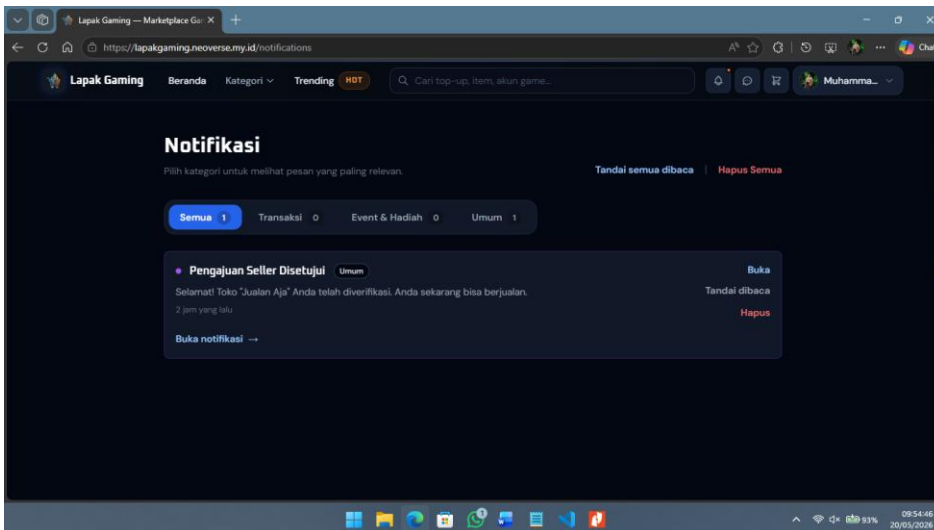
Lapak Gaming — Marketplace Gar ×
https://lapakgaming.neoverse.my.id/notifications
Chat

Lapak Gaming
Beranda
Kategori
Trending HOT
Cari top-up, item, akun game...
Muhamma...

Notifikasi
Pilih kategori untuk melihat pesan yang paling relevan.
Tandai semua dibaca | Hapus Semua

Semua 1
Transaksi 0
Event & Hadiah 0
Umum 1

Pengajuan Seller Disetujui Umum
Buka
Selamat! Toko "Jualan Aja" Anda telah diverifikasi. Anda sekarang bisa berjualan.
Tandai dibaca
2 jam yang lalu
Hapus
Buka notifikasi →

93%
09:54:46
20/05/2026